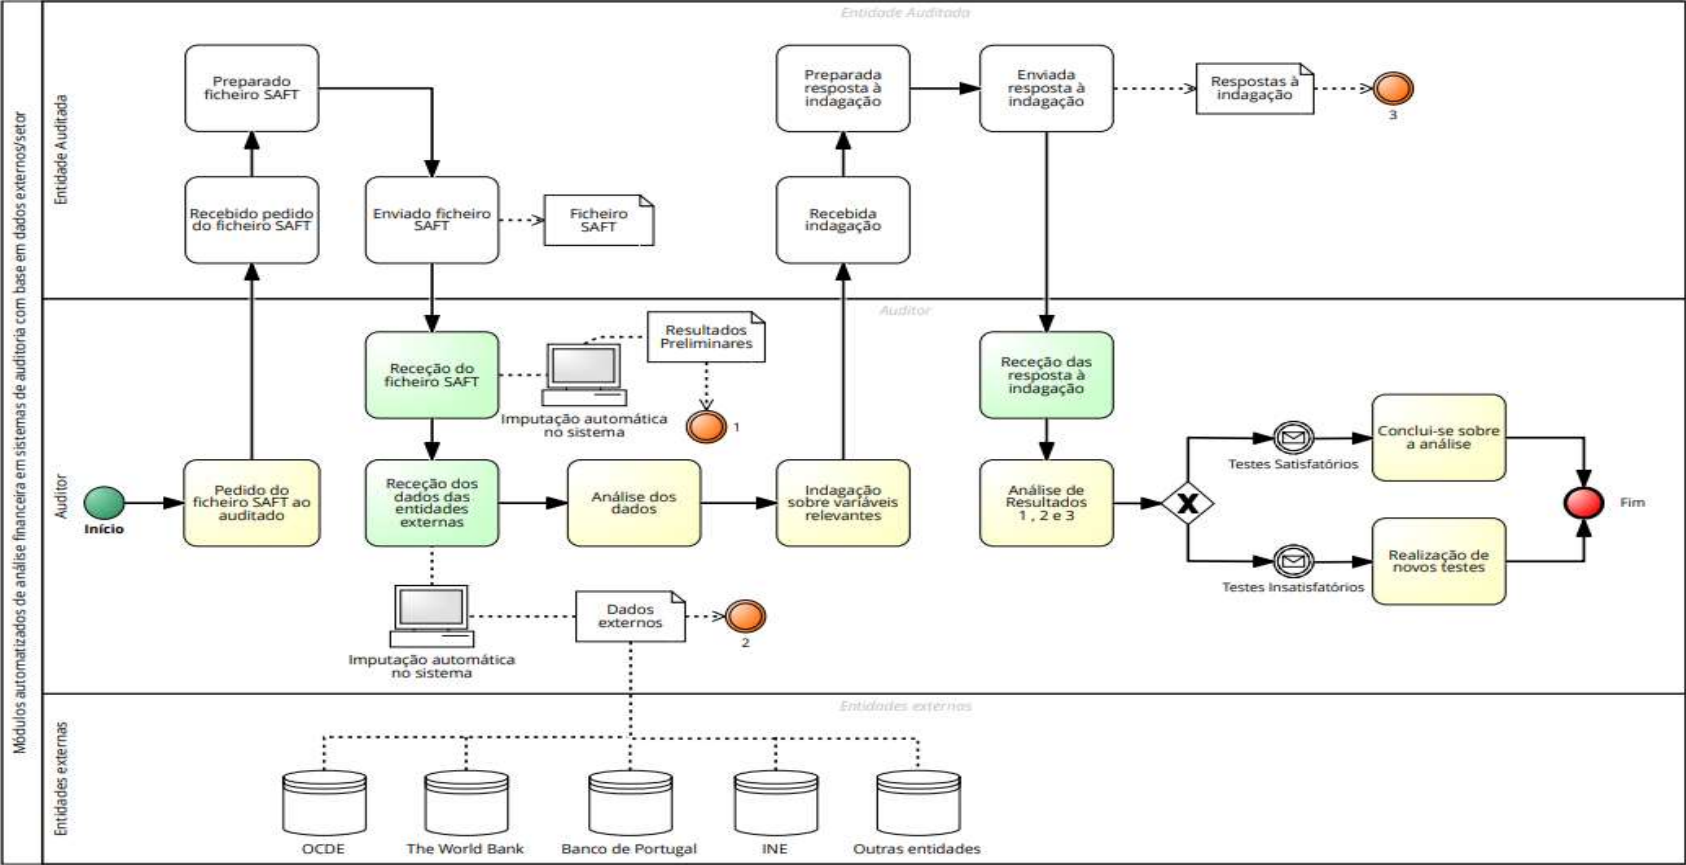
Módulos automatizados de análise financeira em sistemas de auditoria com base em dados externos/setor

Entidade Auditada

Entidade Auditada

Preparado ficheiro SAFT

Recebido pedido do ficheiro SAFT

Enviado ficheiro SAFT

Ficheiro SAFT

Preparada resposta à indagação

Recebida indagação

Enviada resposta à indagação

Respostas à indagação

3

Auditor

Auditor

Resultados Preliminares

Receção do ficheiro SAFT

Imputação automática no sistema

1

Receção das resposta à indagação

Início

Pedido do ficheiro SAFT ao auditado

Receção dos dados das entidades externas

Análise dos dados

Indagação sobre variáveis relevantes

Análise de Resultados 1 , 2 e 3

Testes Satisfatórios

Conclui-se sobre a análise

Fim

Testes Insatisfatórios

Realização de novos testes

Imputação automática no sistema

Dados externos

2

Entidades externas

Entidades externas

OCDE

The World Bank

Banco de Portugal

INE

Outras entidades